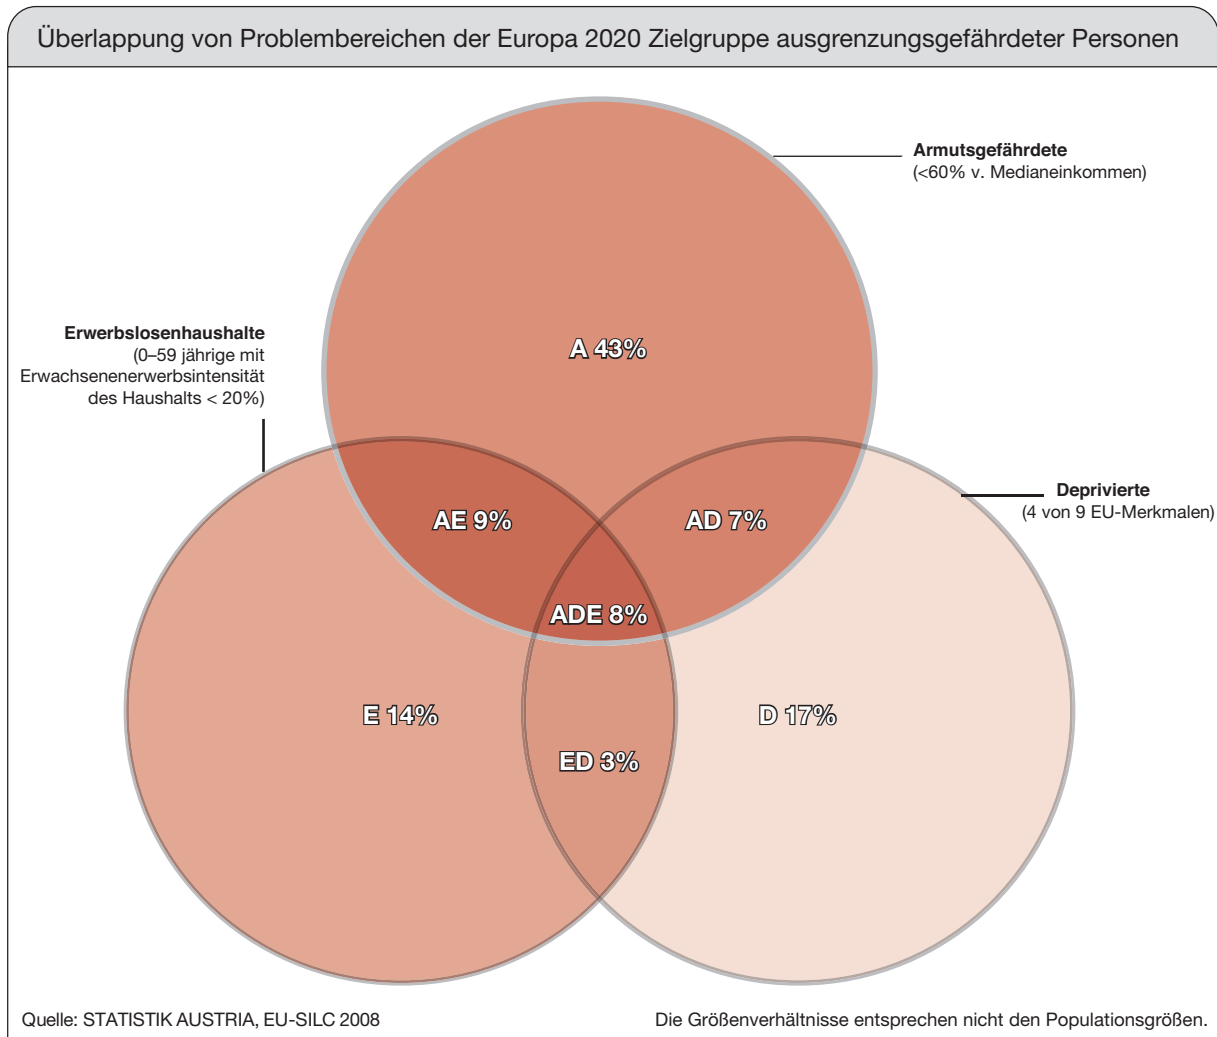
Überlappung von Problembereichen der Europa 2020 Zielgruppe ausgrenzungsgefährdeter Personen

Armutsgefährdete
(<60% v. Medianeinkommen)

Erwerbslosenhaushalte
(0–59 jährige mit Erwachsenenerwerbsintensität des Haushalts < 20%)

A 43%

AE 9%

AD 7%

Deprivierte
(4 von 9 EU-Merkmalen)

ADE 8%

E 14%

D 17%

ED 3%

Quelle: STATISTIK AUSTRIA, EU-SILC 2008

Die Größenverhältnisse entsprechen nicht den Populationsgrößen.